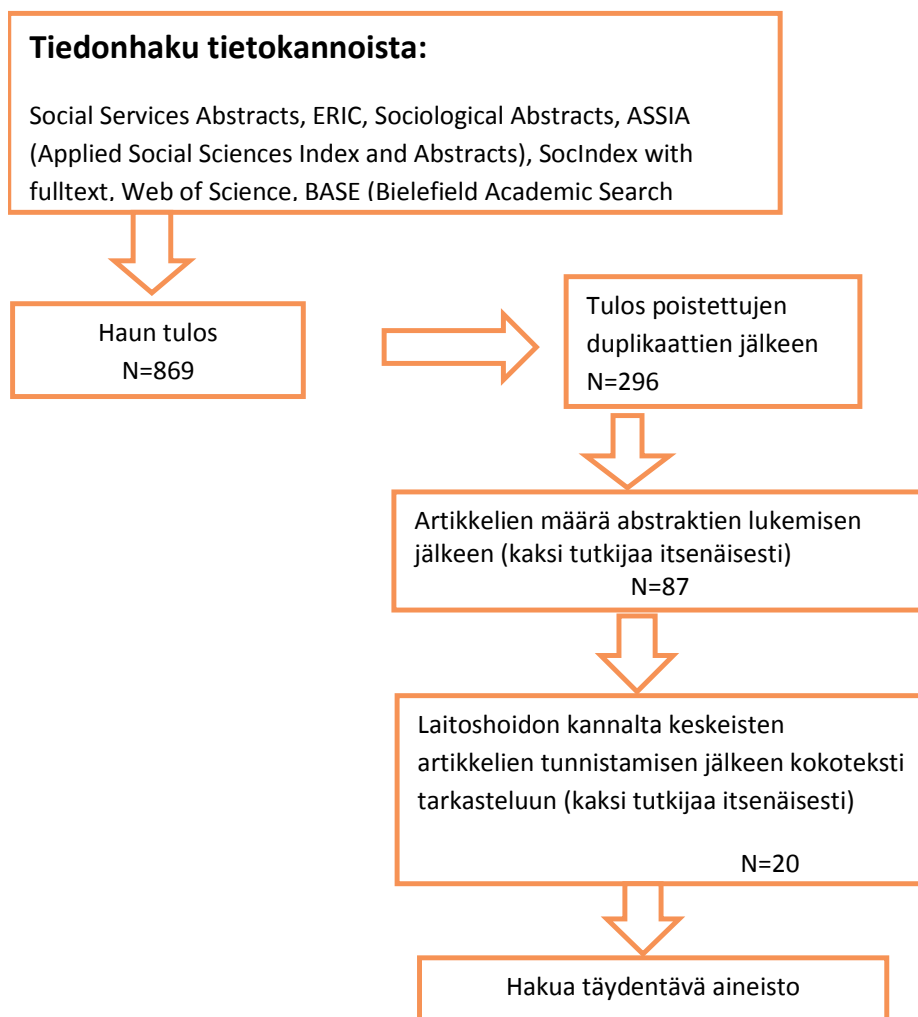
**Tiedonhaku tietokannoista:**

Social Services Abstracts, ERIC, Sociological Abstracts, ASSIA (Applied Social Sciences Index and Abstracts), SocIndex with fulltext, Web of Science, BASE (Bielefield Academic Search

Haun tulos
N=869

Tulos poistettujen duplikaattien jälkeen
N=296

Artikkelien määrä abstraktien lukemisen jälkeen (kaksi tutkijaa itsenäisesti)
N=87

Laitoshoidon kannalta keskeisten artikkelien tunnistamisen jälkeen kokoteksti tarkasteluun (kaksi tutkijaa itsenäisesti)

N=20

Hakua täydentävä aineisto